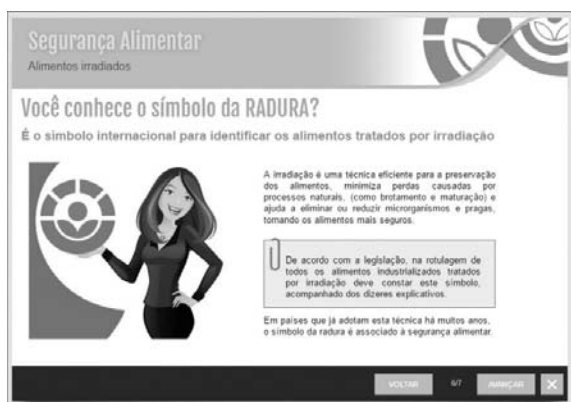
Segurança Alimentar
Alimentos irradiados

Você conhece o símbolo da RADURA?

É o símbolo internacional para identificar os alimentos tratados por irradiação

A irradiação é uma técnica eficiente para a preservação dos alimentos, minimiza perdas causadas por processos naturais, (como brotamento e maturação) e ajuda a eliminar ou reduzir microrganismos e pragas, tornando os alimentos mais seguros.

De acordo com a legislação, na rotulagem de todos os alimentos industrializados tratados por irradiação deve constar este símbolo, acompanhado dos dizeres explicativos.

Em países que já adotam esta técnica há muitos anos, o símbolo da radura é associado à segurança alimentar.

VOLTAR 6/7 AVANÇAR ✕